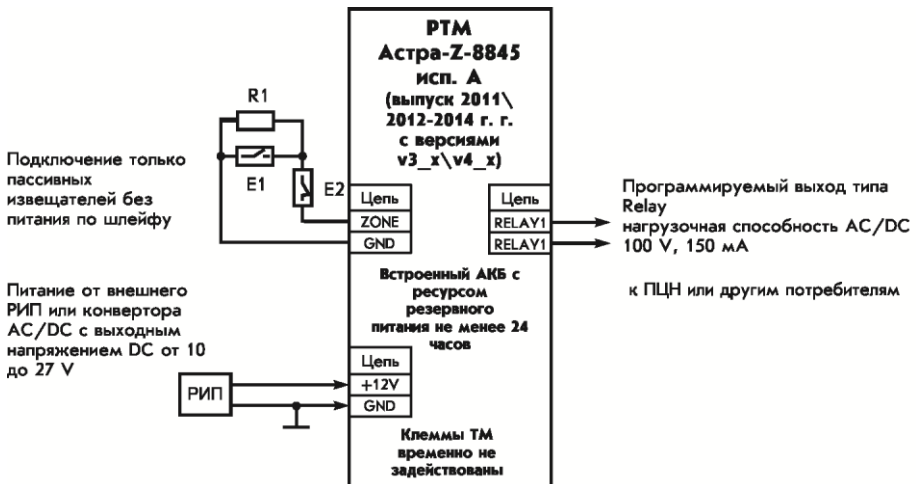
РТМ
Астра-Z-8845
исп. А
(выпуск 2011\
2012-2014 г. г.
с версиями
v3_x\v4_x)

R1

E1

E2

Подключение только пассивных извещателей без питания по шлейфу

Цепь
ZONE
GND

Цепь
RELAY1
RELAY1

Программируемый выход типа Relay
нагрузочная способность AC/DC 100 V, 150 мА

Встроенный АКБ с ресурсом резервного питания не менее 24 часов

к ПЦН или другим потребителям

Питание от внешнего РИП или конвертора AC/DC с выходным напряжением DC от 10 до 27 V

РИП

Цепь
+12V
GND

Клеммы ТМ временно не задействованы